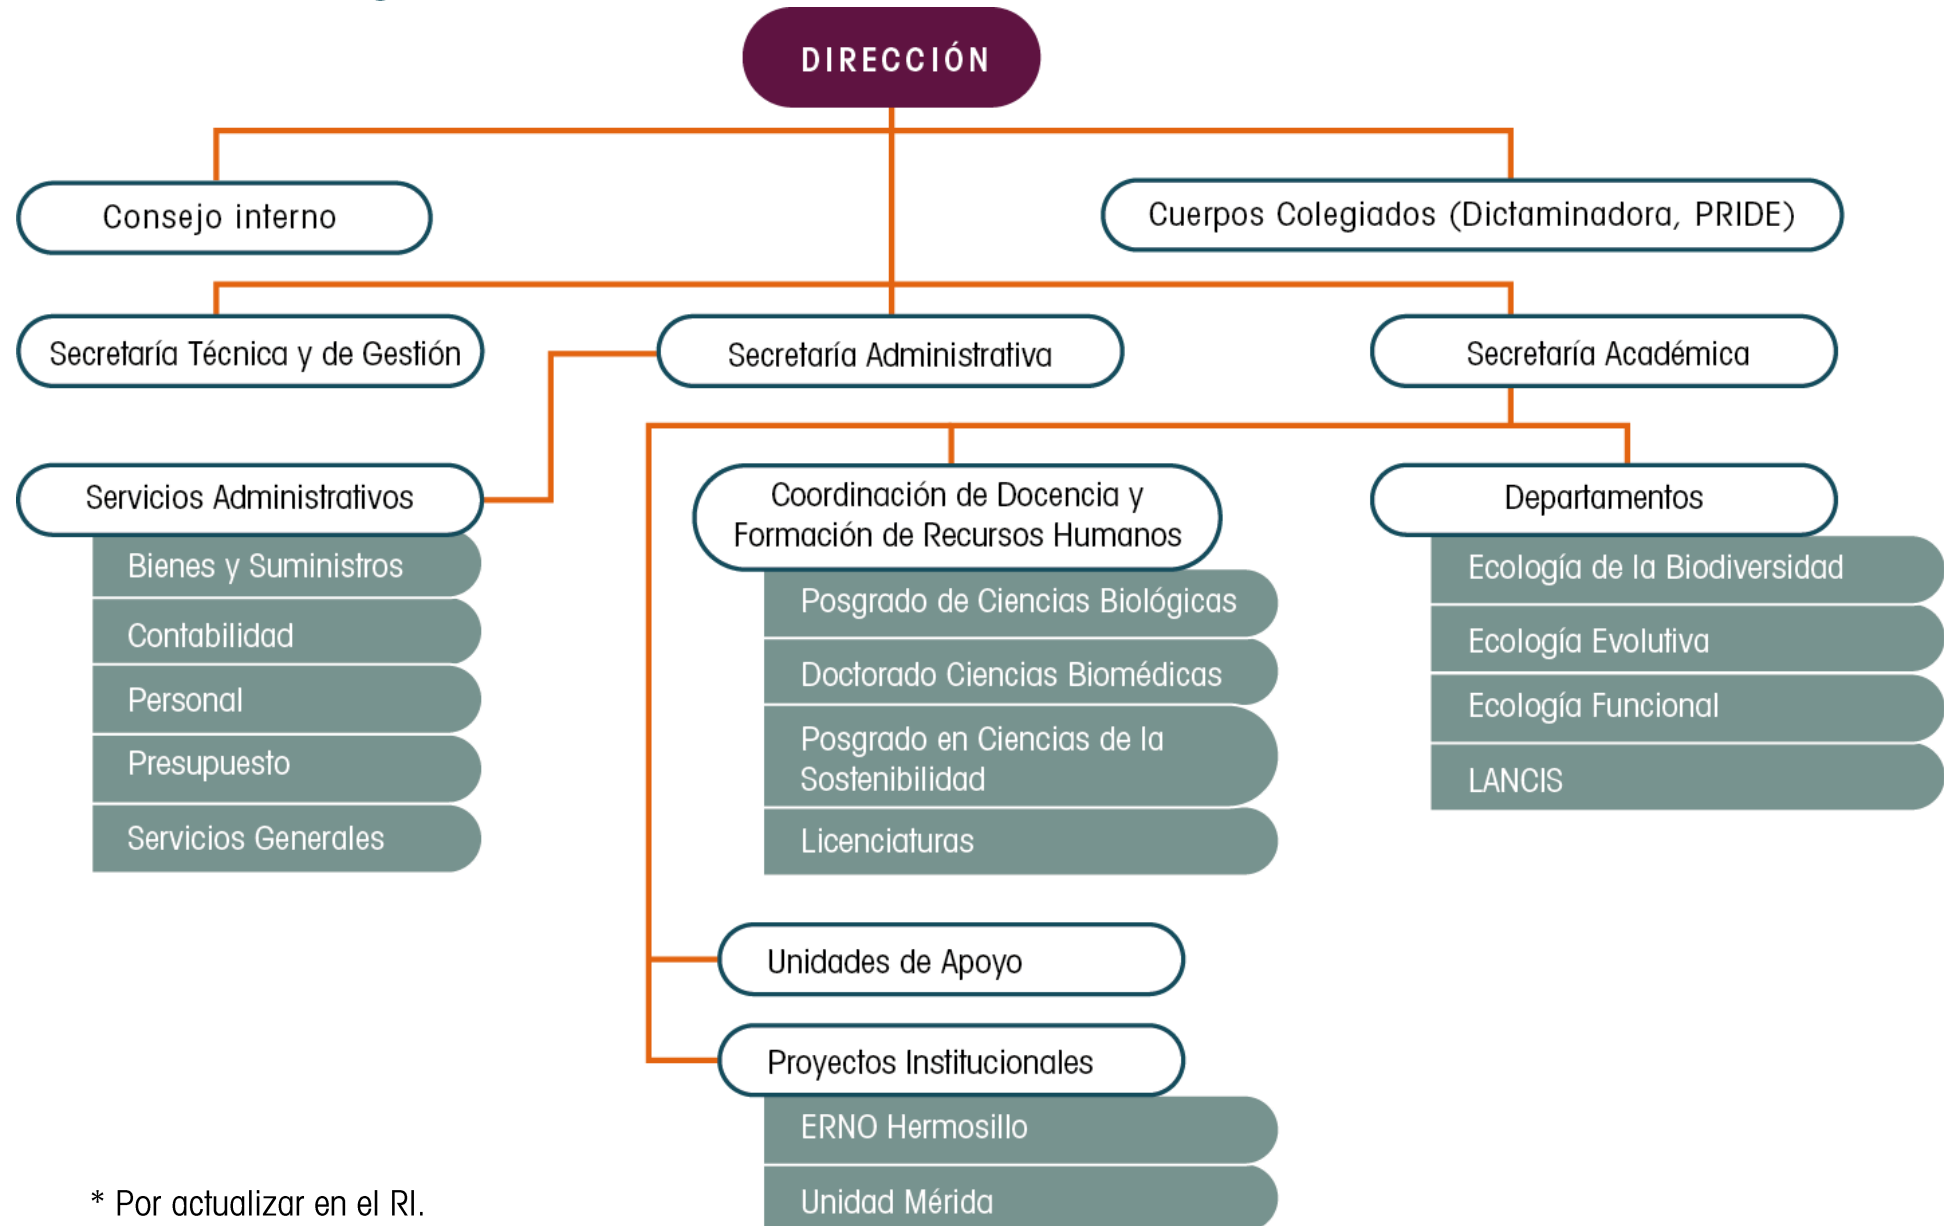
DIRECCIÓN

Consejo interno

Cuerpos Colegiados (Dictaminadora, PRIDE)

Secretaría Técnica y de Gestión

Secretaría Administrativa

Secretaría Académica

Servicios Administrativos

Bienes y Suministros

Contabilidad

Personal

Presupuesto

Servicios Generales

Coordinación de Docencia y Formación de Recursos Humanos

Posgrado de Ciencias Biológicas

Doctorado Ciencias Biomédicas

Posgrado en Ciencias de la Sostenibilidad

Licenciaturas

Departamentos

Ecología de la Biodiversidad

Ecología Evolutiva

Ecología Funcional

LANCIS

Unidades de Apoyo

Proyectos Institucionales

ERNO Hermosillo

Unidad Mérida

* Por actualizar en el RI.